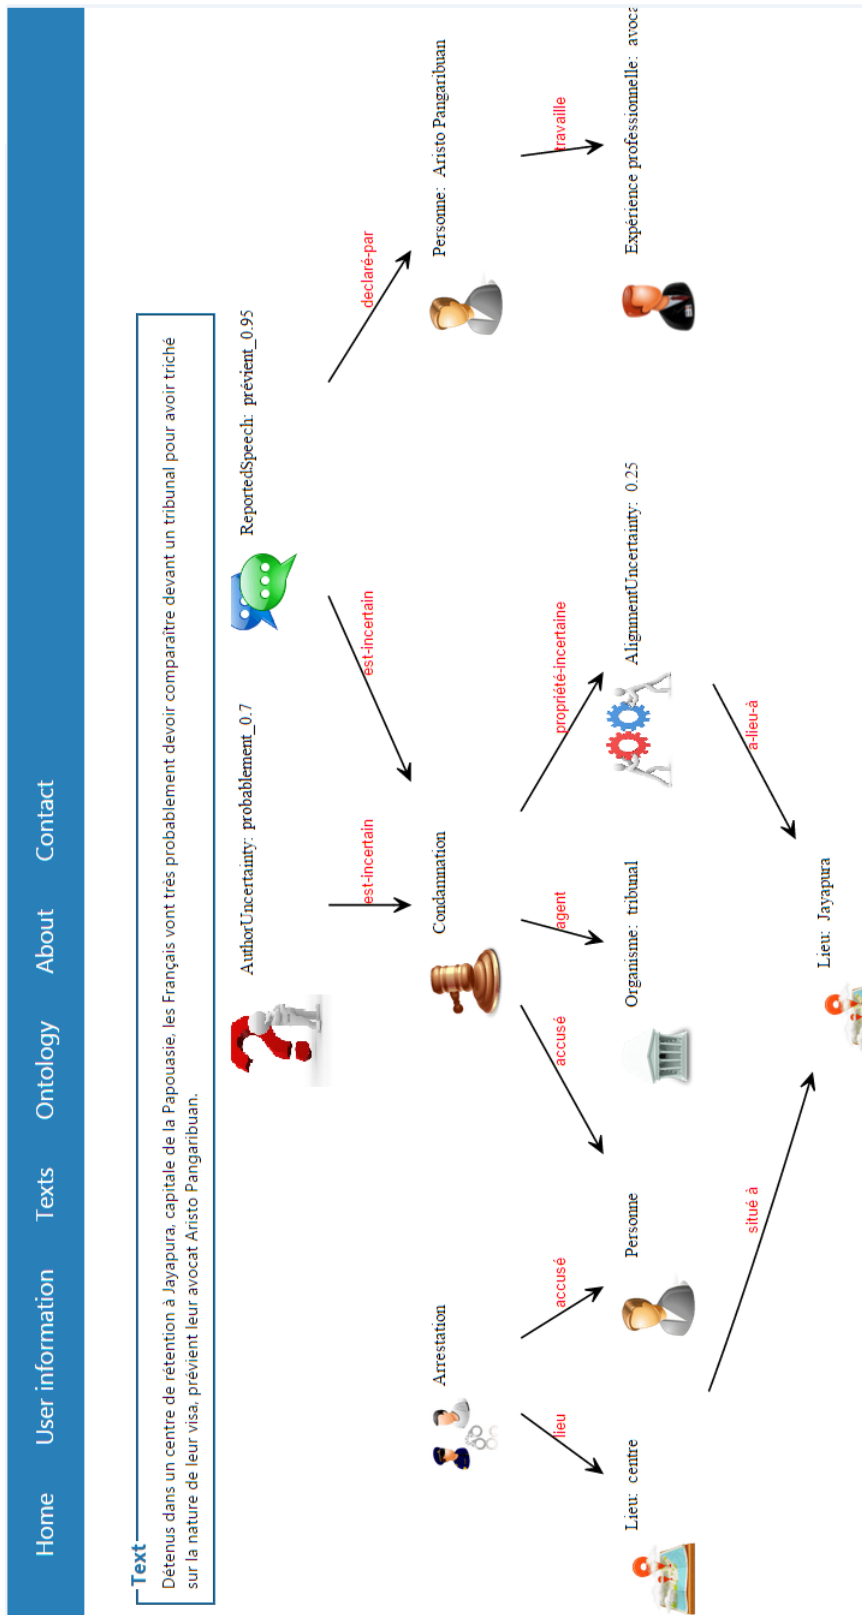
Home User information Texts Ontology About Contact

Text
Détenus dans un centre de rétention à Jayapura, capitale de la Papouasie, les Français vont très probablement devoir comparaître devant un tribunal pour avoir triché sur la nature de leur visa, prévient leur avocat Aristo Pangaribuan.

AuthorUncertainty: probablement_0.7

ReportedSpeech: prévient_0.95

déclaré-par

Personne: Aristo Pangaribuan

travaille

Expérience professionnelle: avoca

est-incertain

est-incertain

Condamnation

Arrestation

lieu

accusé

accusé

agent

propriété-incertaine

AlignmentUncertainty: 0.25

a-lieu-à

Lieu: centre

Personne

Organisme: tribunal

situé à

Lieu: Jayapura